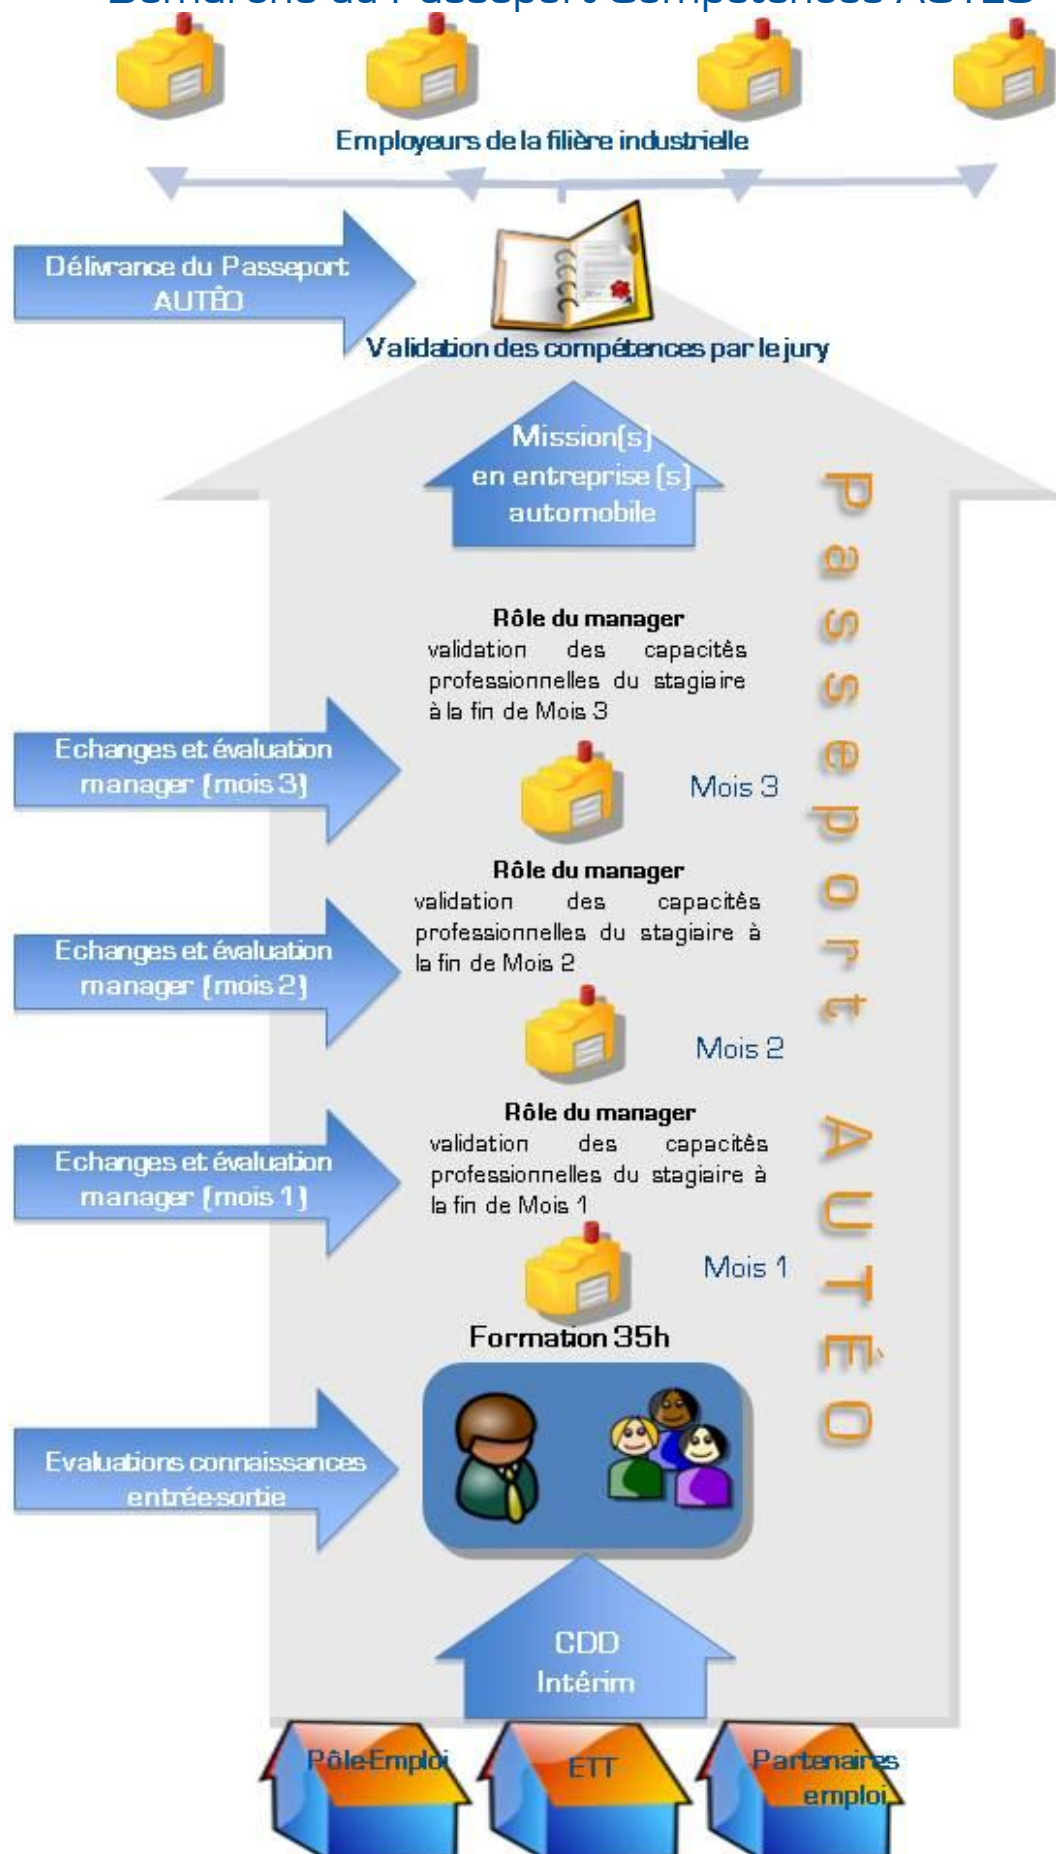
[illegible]

Employeurs de la filière industrielle

Délivrance du Passeport AUTÈO

Validation des compétences par le jury

Mission(s) en entreprise (s) automobile

Passeport AUTÈO

Rôle du manager
validation des capacités professionnelles du stagiaire à la fin de Mois 3

Echanges et évaluation manager (mois 3)

Mois 3

Rôle du manager
validation des capacités professionnelles du stagiaire à la fin de Mois 2

Echanges et évaluation manager (mois 2)

Mois 2

Rôle du manager
validation des capacités professionnelles du stagiaire à la fin de Mois 1

Echanges et évaluation manager (mois 1)

Mois 1

Formation 35h

Evaluations connaissances entrée-sortie

CDD
Intérim

Pôle Emploi

ETT

Partenaires emploi